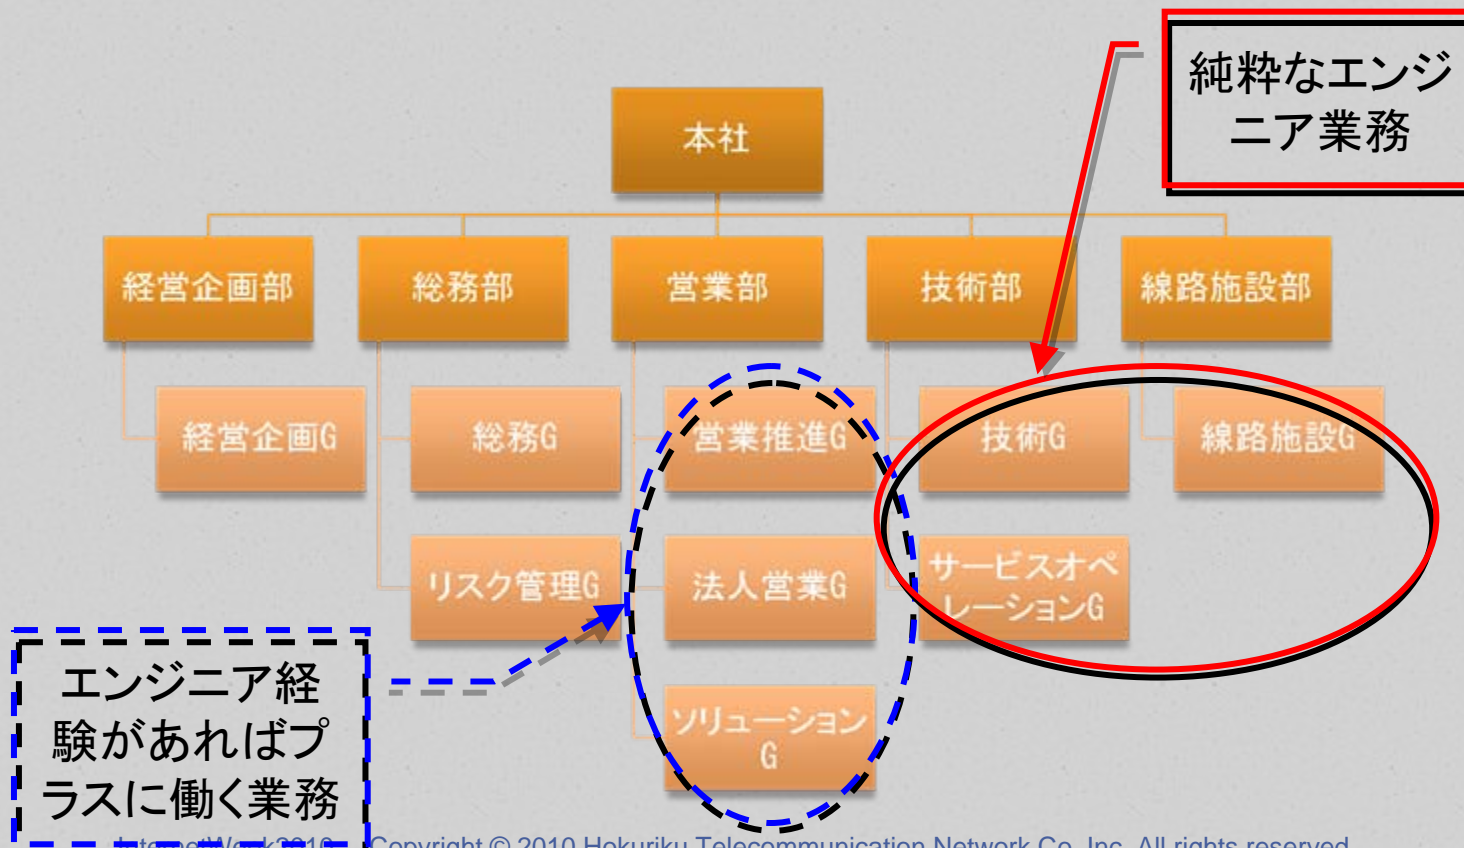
純粋なエンジニア業務

本社

経営企画部
総務部
営業部
技術部
線路施設部

経営企画G
総務G
営業推進G
技術G
線路施設G

リスク管理G
法人営業G
サービスオペレーションG

ソリューションG

エンジニア経験があればプラスに働く業務

InternetWeek2010 Copyright © 2010 Hokuriku Telecommunication Network Co.,Inc. All rights reserved.